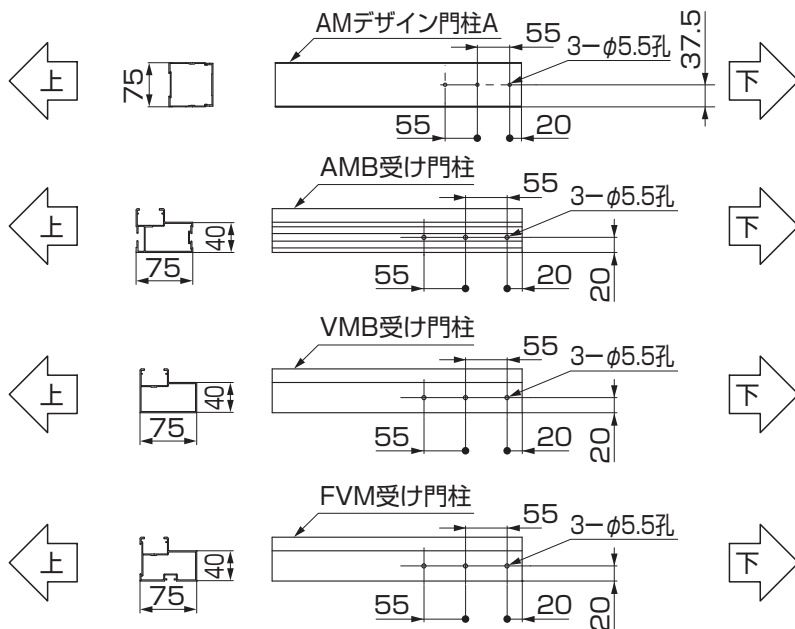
上
75
AMデザイン門柱A
55
3ー$\phi$5.5孔
37.5
下
55
20

上
40
75
AMB受け門柱
55
3ー$\phi$5.5孔
下
55
20
20

上
40
75
VMB受け門柱
55
3ー$\phi$5.5孔
下
55
20
20

上
40
75
FVM受け門柱
55
3ー$\phi$5.5孔
下
55
20
20